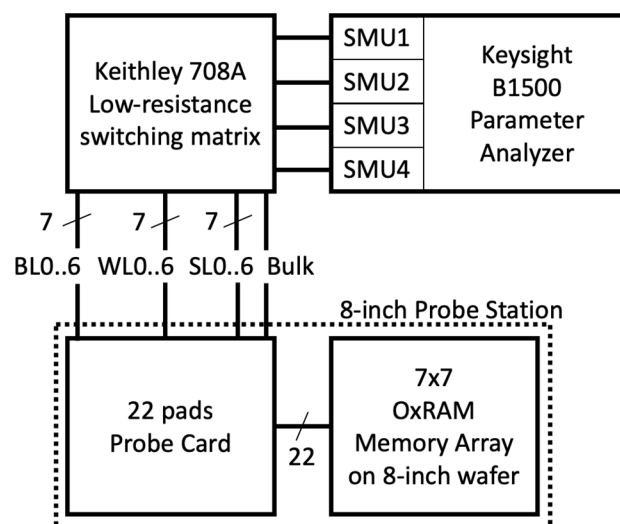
Keithley 708A
Low-resistance
switching matrix

SMU1
SMU2
SMU3
SMU4

Keysight
B1500
Parameter
Analyzer

7
7
7

BL0..6 WL0..6 SL0..6 Bulk

8-inch Probe Station

22 pads
Probe Card

22

7x7
OxRAM
Memory Array
on 8-inch wafer